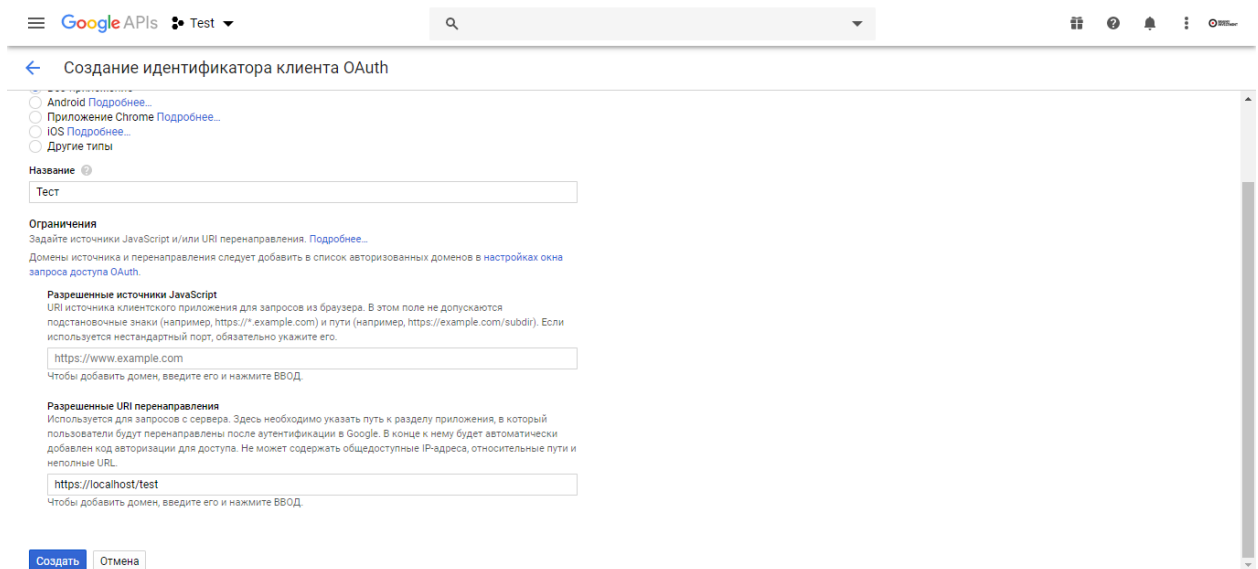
Google APIs Test

Создание идентификатора клиента OAuth

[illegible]
Android Подробнее...
Приложение Chrome Подробнее...
iOS Подробнее...
Другие типы

Название
Тест

Ограничения
Задайте источники JavaScript и/или URI перенаправления. Подробнее...
Домены источника и перенаправления следует добавить в список авторизованных доменов в настройках окна запроса доступа OAuth.

Разрешенные источники JavaScript
URI источника клиентского приложения для запросов из браузера. В этом поле не допускаются подстановочные знаки (например, https://*.example.com) и пути (например, https://example.com/subdir). Если используется нестандартный порт, обязательно укажите его.
https://www.example.com
Чтобы добавить домен, введите его и нажмите ВВОД.

Разрешенные URI перенаправления
Используется для запросов с сервера. Здесь необходимо указать путь к разделу приложения, в который пользователи будут перенаправлены после аутентификации в Google. В конце к нему будет автоматически добавлен код авторизации для доступа. Не может содержать общедоступные IP-адреса, относительные пути и неполные URL.
https://localhost/test
Чтобы добавить домен, введите его и нажмите ВВОД.

Создать Отмена